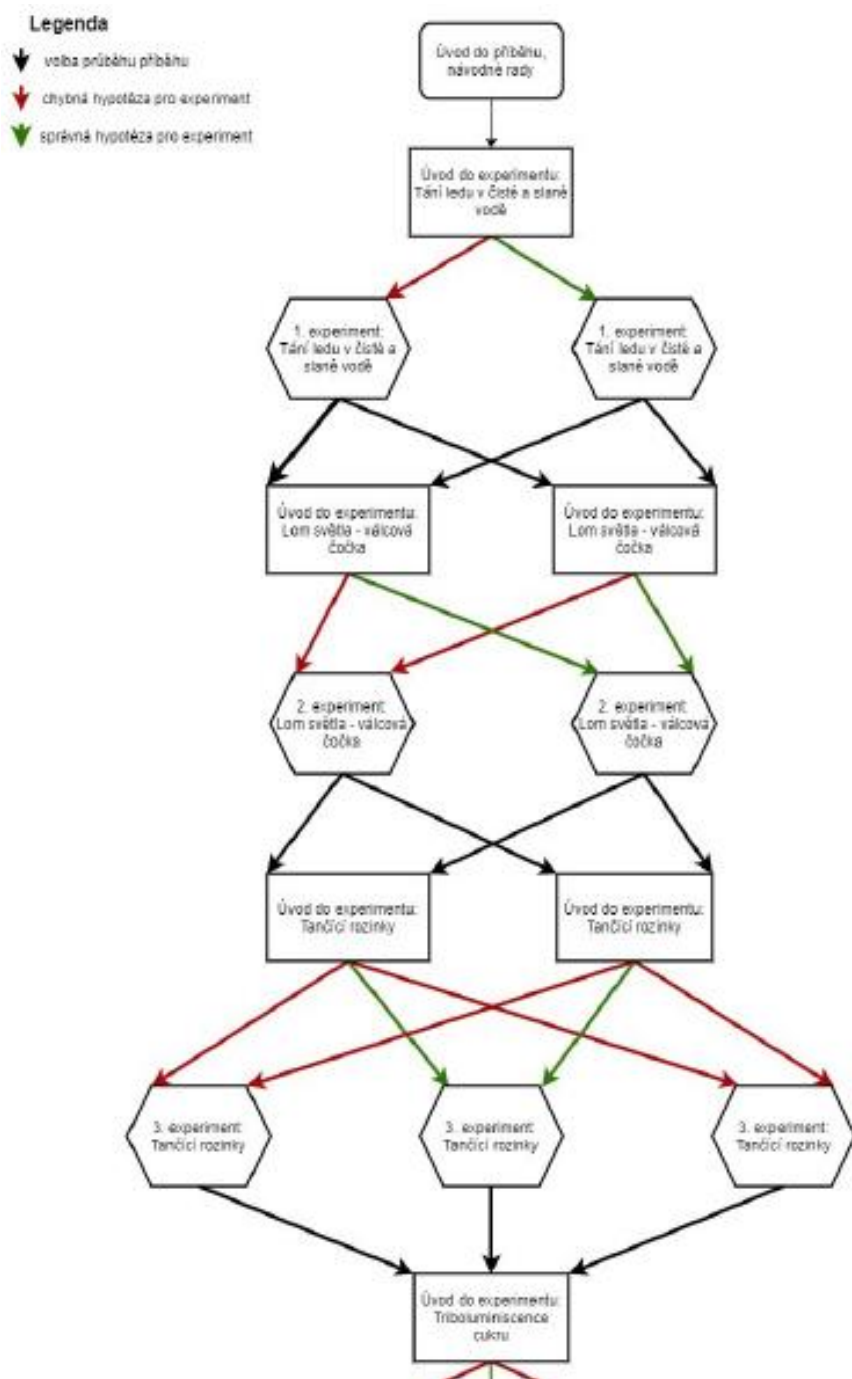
Legenda

volba průběhu příběhu

chybná hypotéza pro experiment

správná hypotéza pro experiment

Úvod do příběhu, návodné rady

Úvod do experimentu: Tání ledu v čisté a slané vodě

1. experiment: Tání ledu v čisté a slané vodě

1. experiment: Tání ledu v čisté a slané vodě

Úvod do experimentu: Lom světla - válcová čočka

Úvod do experimentu: Lom světla - válcová čočka

2. experiment: Lom světla - válcová čočka

2. experiment: Lom světla - válcová čočka

Úvod do experimentu: Tančící rozinky

Úvod do experimentu: Tančící rozinky

3. experiment: Tančící rozinky

3. experiment: Tančící rozinky

3. experiment: Tančící rozinky

Úvod do experimentu: Triboluminiscence cukru